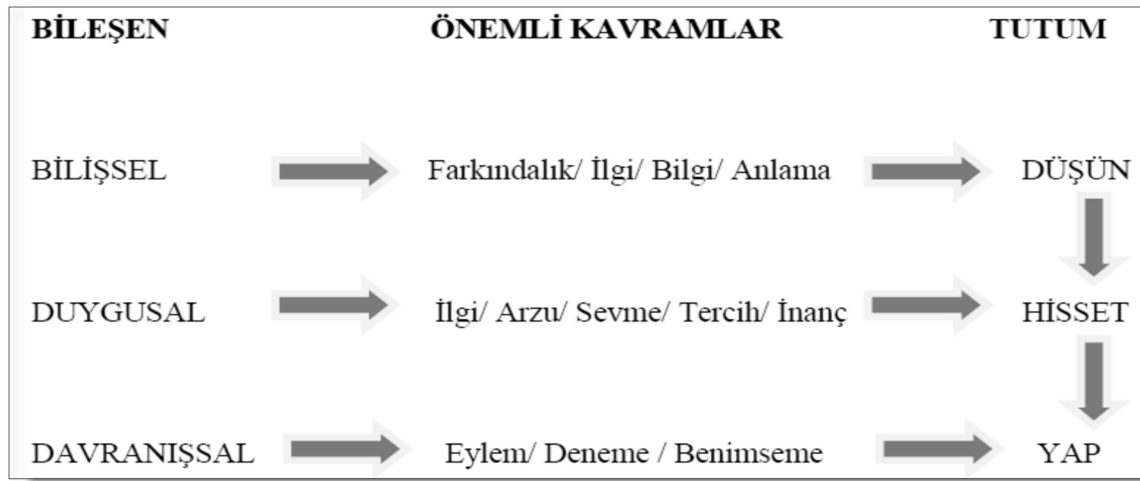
| BİLEŞEN | ÖNEMLİ KAVRAMLAR | TUTUM |
|---|---|---|
| BİLİŞSEL | Farkındalık/ İlgi/ Bilgi/ Anlama | DÜŞÜN |
| DUYGUSAL | İlgi/ Arzu/ Sevme/ Tercih/ İnanç | HİSSET |
| DAVRANIŞSAL | Eylem/ Deneme / Benimseme | YAP |